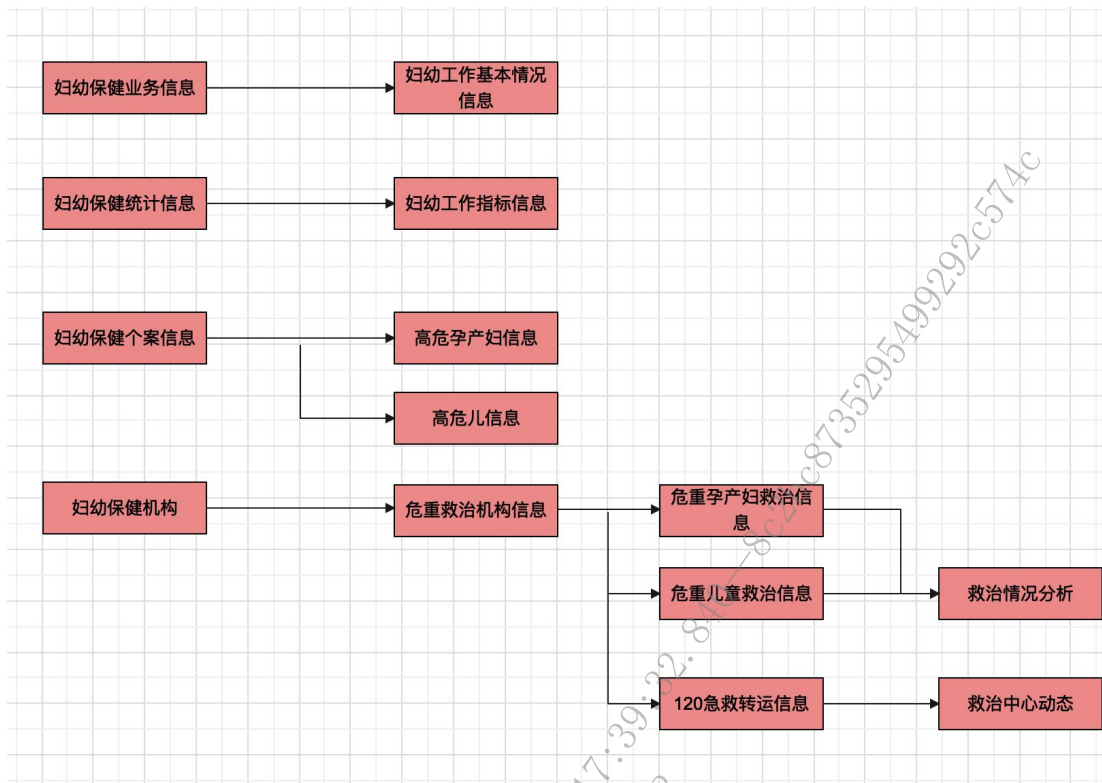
妇幼保健业务信息

妇幼工作基本情况信息

妇幼保健统计信息

妇幼工作指标信息

妇幼保健个案信息

高危孕产妇信息

高危儿信息

妇幼保健机构

危重救治机构信息

危重孕产妇救治信息

危重儿童救治信息

120急救转运信息

救治情况分析

救治中心动态

17:39:32.846-8c2c87352954992292c574c